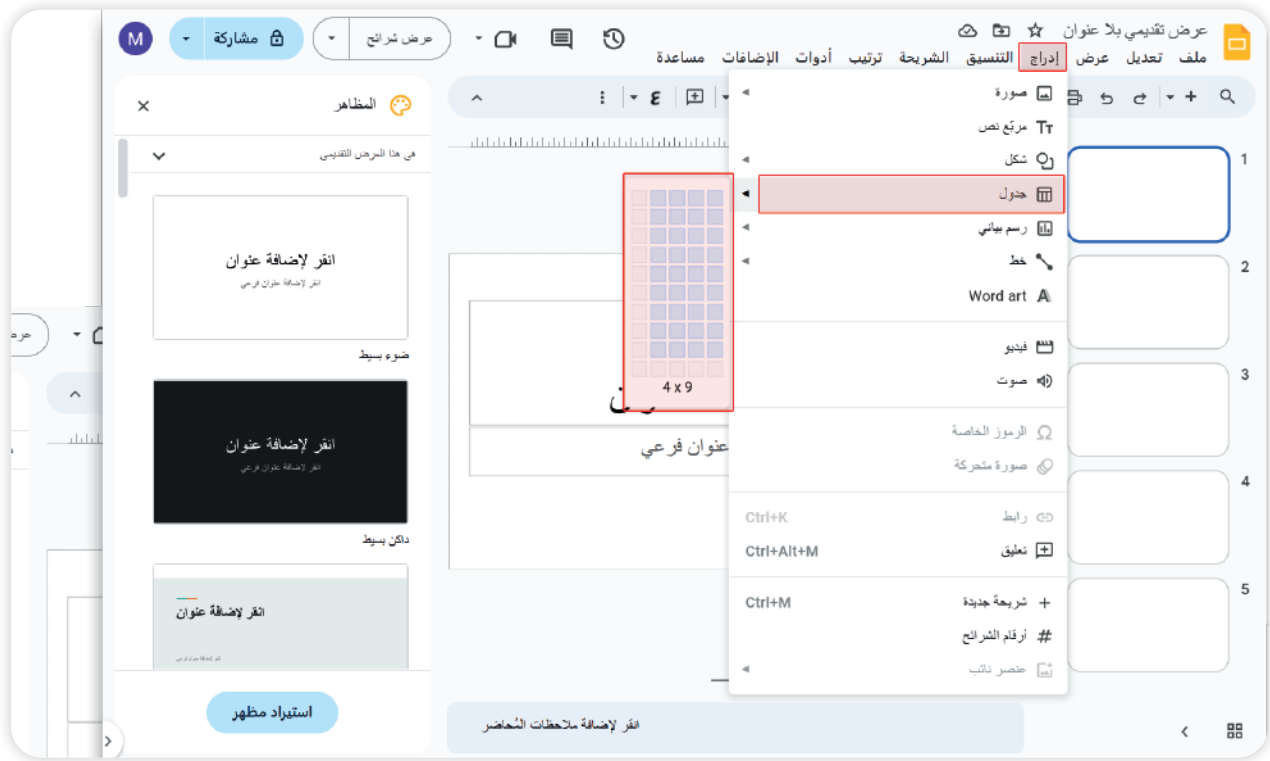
عرض تقديمي بلا عنوان

ملف تعديل عرض إدراج التنسيق الشريحة ترتيب أدوات الإضافات مساعدة

عرض شرائح

مشاركة

M

صورة
مربّع نص
شكل
جدول
رسم بياني
خط
Word art
فيديو
صوت
الرموز الخاصة
صورة متحركة
رابط Ctrl+K
تعليق Ctrl+Alt+M
شريحة جديدة Ctrl+M
أرقام الشرائح
عنصر نائب

4 x 9

عنوان فرعي

المظاهر

في هذا العرض التقديمي

انقر لإضافة عنوان
انقر لإضافة عنوان فرعي
ضوء بسيط

انقر لإضافة عنوان
انقر لإضافة عنوان فرعي
داكن بسيط

انقر لإضافة عنوان
انقر لإضافة عنوان فرعي

استيراد مظهر

انقر لإضافة ملاحظات المُحاضر

1
2
3
4
5